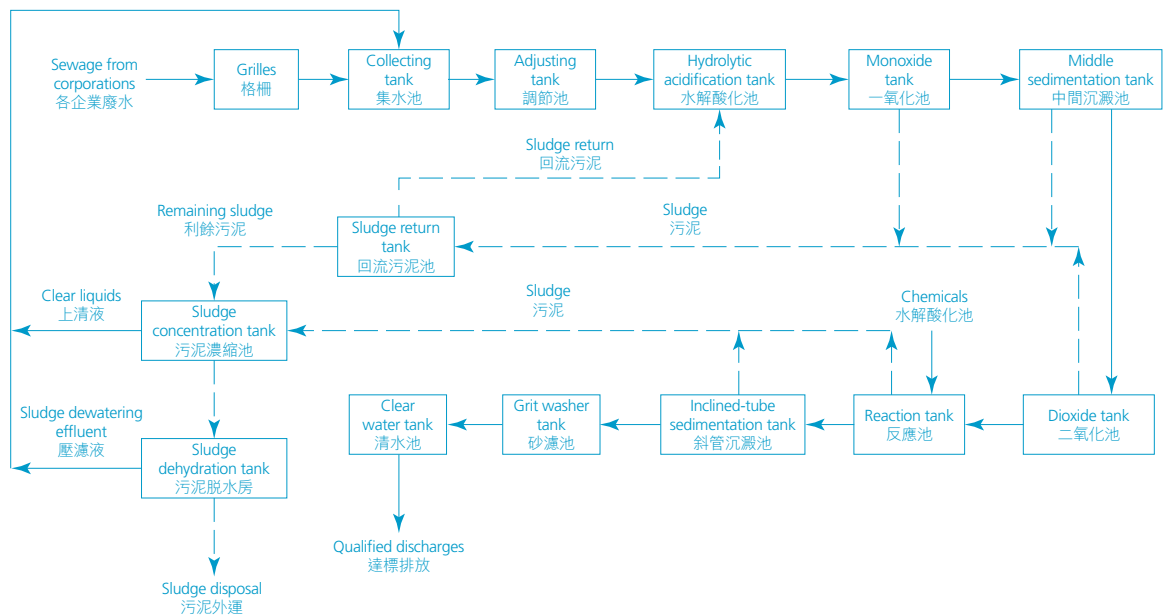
Sewage from corporations
各企業廢水

Grilles
格柵

Collecting tank
集水池

Adjusting tank
調節池

Hydrolytic acidification tank
水解酸化池

Monoxide tank
一氧化池

Middle sedimentation tank
中間沉澱池

Sludge return
回流污泥

Remaining sludge
利餘污泥

Sludge return tank
回流污泥池

Sludge
污泥

Clear liquids
上清液

Sludge concentration tank
污泥濃縮池

Sludge
污泥

Chemicals
水解酸化池

Sludge dewatering effluent
壓濾液

Sludge dehydration tank
污泥脫水房

Clear water tank
清水池

Grit washer tank
砂濾池

Inclined-tube sedimentation tank
斜管沉澱池

Reaction tank
反應池

Dioxide tank
二氧化池

Qualified discharges
達標排放

Sludge disposal
污泥外運